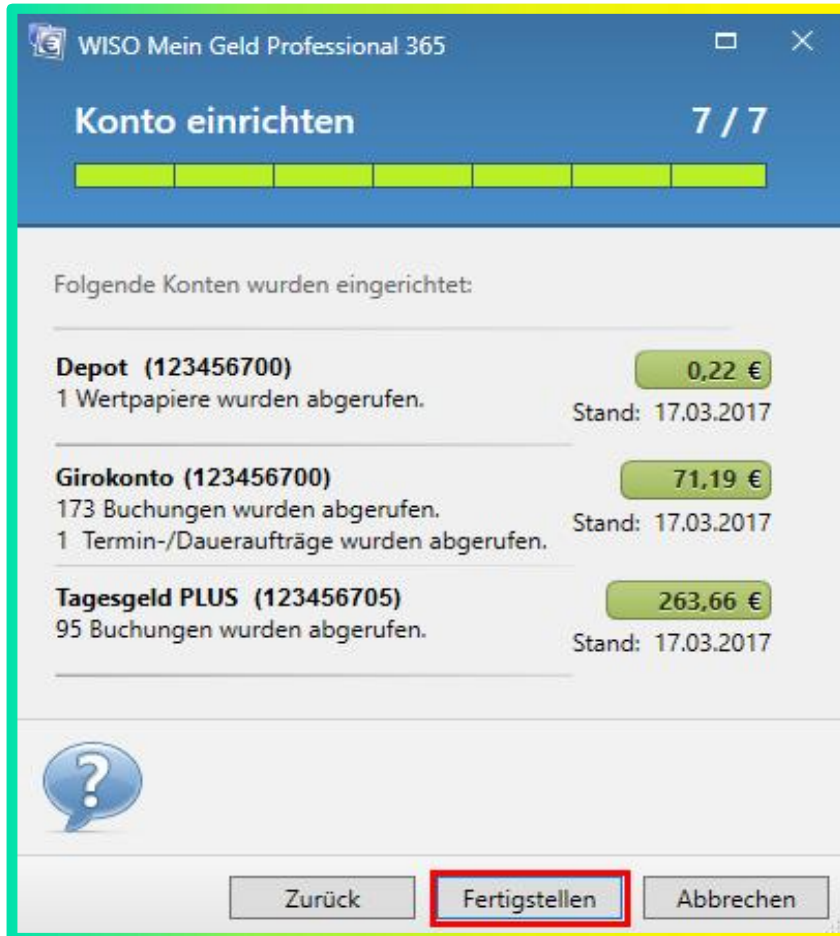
WISO Mein Geld Professional 365

Konto einrichten 7 / 7

Folgende Konten wurden eingerichtet:

Depot (123456700)
1 Wertpapiere wurden abgerufen.
0,22 €
Stand: 17.03.2017

Girokonto (123456700)
173 Buchungen wurden abgerufen.
1 Termin-/Daueraufträge wurden abgerufen.
71,19 €
Stand: 17.03.2017

Tagesgeld PLUS (123456705)
95 Buchungen wurden abgerufen.
263,66 €
Stand: 17.03.2017

?

Zurück
Fertigstellen
Abbrechen